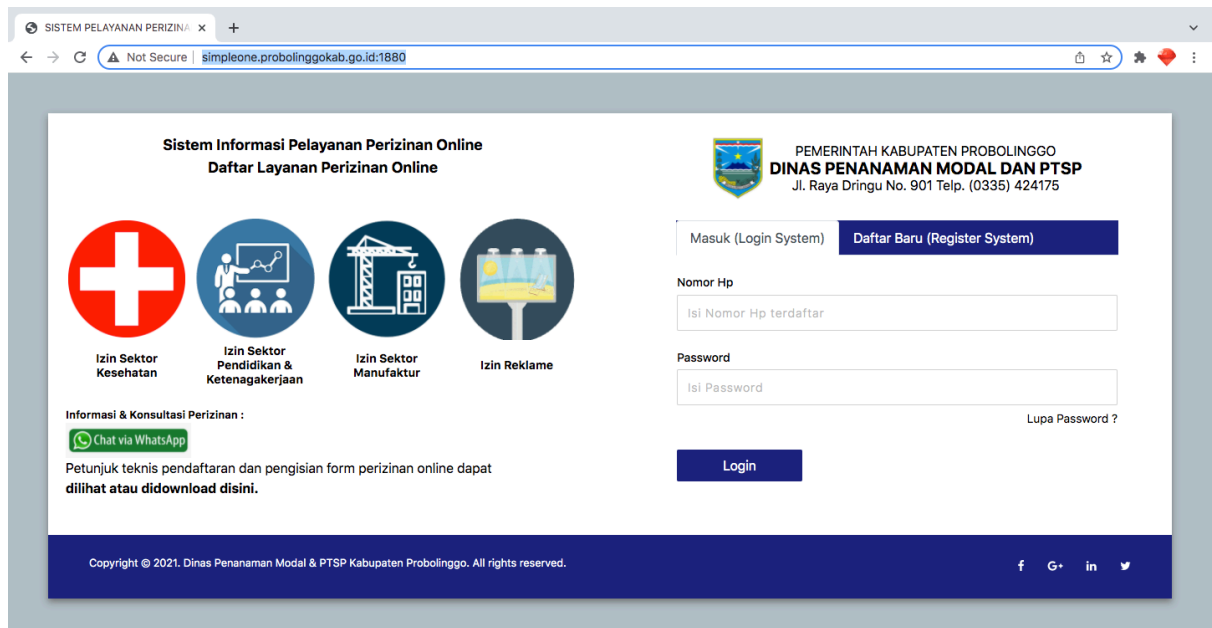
SISTEM PELAYANAN PERIZINA ×

Not Secure | simpleone.probolinggokab.go.id:1880

Sistem Informasi Pelayanan Perizinan Online
Daftar Layanan Perizinan Online

Izin Sektor Kesehatan

Izin Sektor Pendidikan & Ketenagakerjaan

Izin Sektor Manufaktur

Izin Reklame

Informasi & Konsultasi Perizinan :

Chat via WhatsApp

Petunjuk teknis pendaftaran dan pengisian form perizinan online dapat **dilihat atau didownload disini.**

PEMERINTAH KABUPATEN PROBOLINGGO
DINAS PENANAMAN MODAL DAN PTSP
Jl. Raya Dringu No. 901 Telp. (0335) 424175

Masuk (Login System) | Daftar Baru (Register System)

Nomor Hp

Isi Nomor Hp terdaftar

Password

Isi Password

Lupa Password ?

Login

Copyright © 2021. Dinas Penanaman Modal & PTSP Kabupaten Probolinggo. All rights reserved.

f G+ in